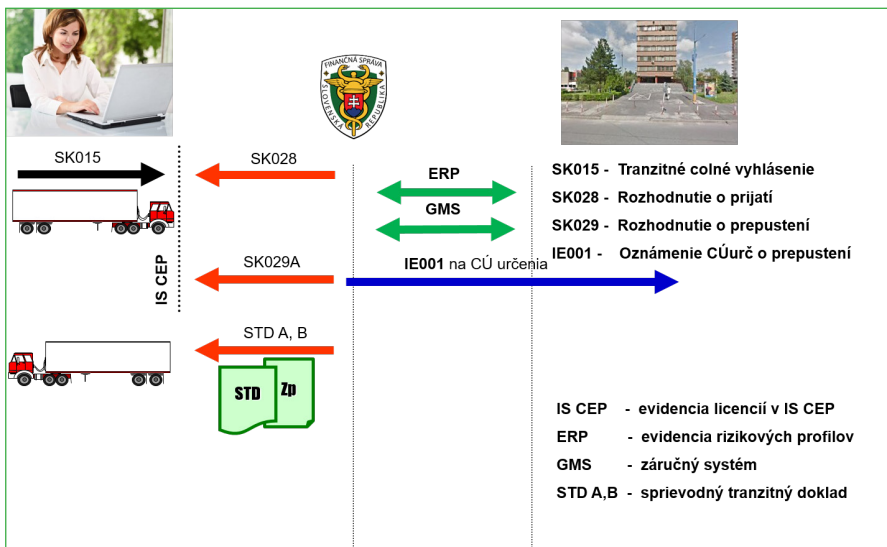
FINANČNÁ SPRÁVA
SLOVENSKÁ REPUBLIKA

SK015

SK028

ERP

GMS

SK015 - Tranzitné colné vyhlásenie
SK028 - Rozhodnutie o prijatí
SK029 - Rozhodnutie o prepustení
IE001 - Oznámenie CÚurč o prepustení

IS CEP

SK029A

IE001 na CÚ určenia

STD A, B

STD

Zp

IS CEP - evidencia licencií v IS CEP
ERP - evidencia rizikových profilov
GMS - záručný systém
STD A,B - sprievodný tranzitný doklad